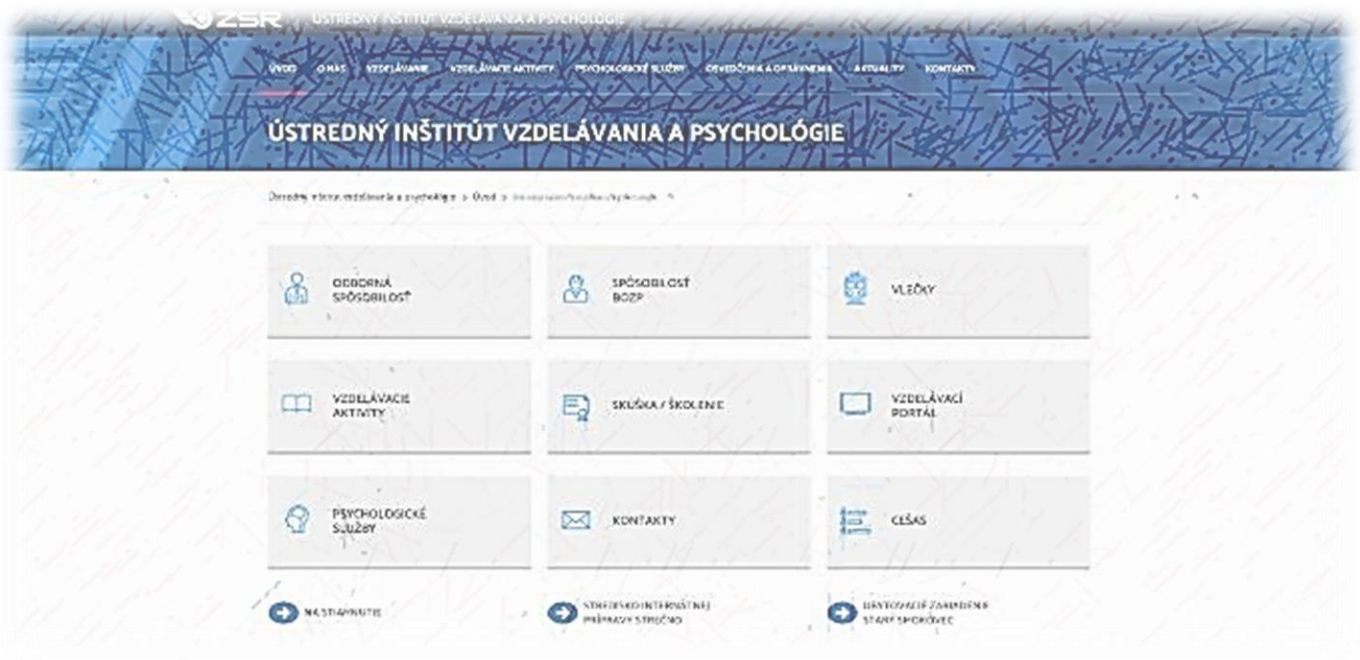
ZSR | ÚSTREDNÝ INŠTITÚT VZDELÁVANIA A PSYCHOLÓGIE

ÚVOD O NÁS VZDELÁVANIE VZDELÁVACIE AKTIVITY PSYCHOLOGICKÉ SLUŽBY OSVEDČENIA A OPRÁVNENIA AKTUALITY KONTAKTY

ÚSTREDNÝ INŠTITÚT VZDELÁVANIA A PSYCHOLÓGIE

Ústredný inštitút vzdelávania a psychológie > Úvod > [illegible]

ODBORNÁ SPÔSOBILOSŤ

SPÔSOBILOSŤ BOZP

VLEČKY

VZDELÁVACIE AKTIVITY

SKÚŠKA / ŠKOLENIE

VZDELÁVACÍ PORTÁL

PSYCHOLOGICKÉ SLUŽBY

KONTAKTY

CEŠAS

NA STIAHNUTIE

STREDISKO INTERNÁTNEJ PRÍPRAVY STREČNO

UBYTOVACIE ZARIADENIE STARÝ SMOKOVEC